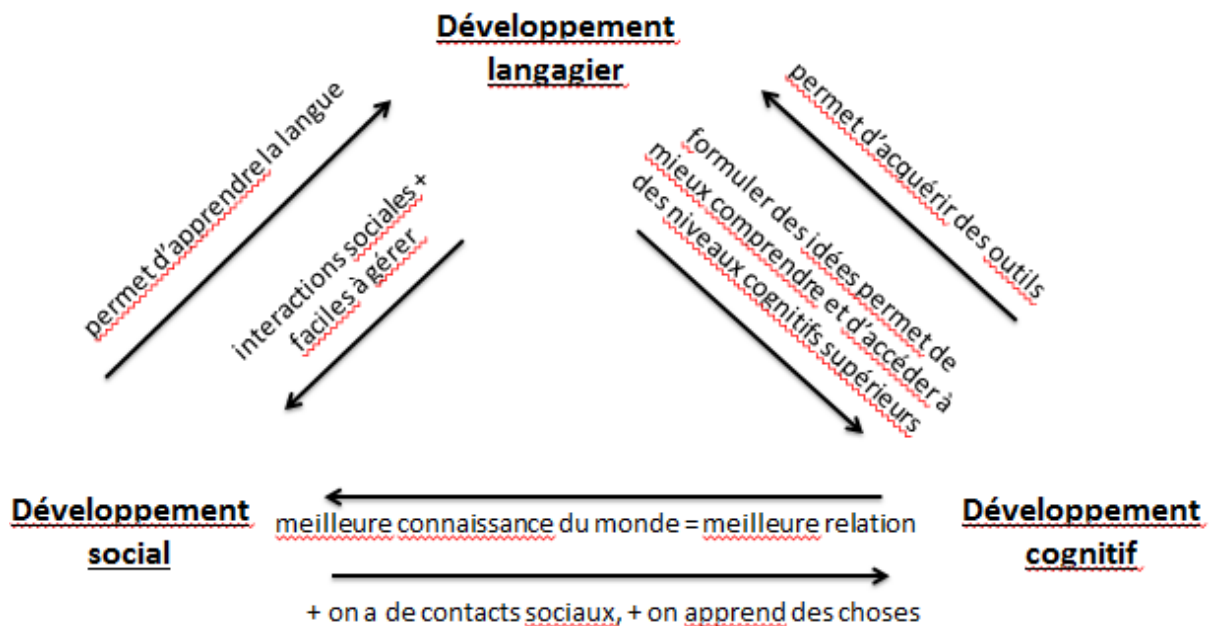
Développement langagier

permet d'apprendre la langue

interactions sociales + faciles à gérer

formuler des idées permet de mieux comprendre et d'accéder à des niveaux cognitifs supérieurs

permet d'acquérir des outils

Développement social

meilleure connaissance du monde = meilleure relation

Développement cognitif

+ on a de contacts sociaux, + on apprend des choses